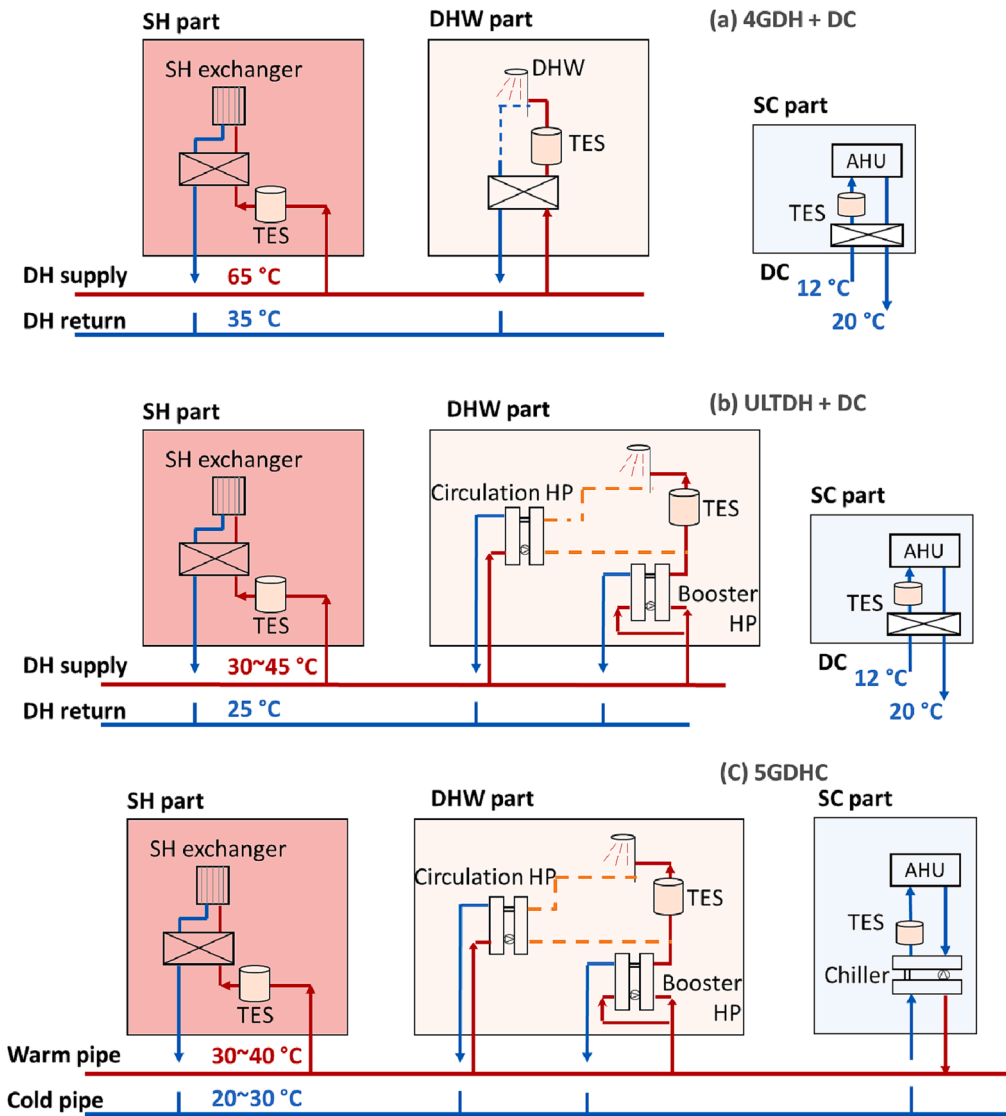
SH part

DHW part

(a) 4GDH + DC

SH exchanger

DHW

TES

TES

SC part

AHU

TES

DH supply

65 °C

DC

12 °C

DH return

35 °C

20 °C

SH part

DHW part

(b) ULTDH + DC

SH exchanger

Circulation HP

TES

SC part

AHU

TES

Booster HP

TES

DH supply

30~45 °C

DC

12 °C

DH return

25 °C

20 °C

(C) 5GDHC

SH part

DHW part

SC part

SH exchanger

Circulation HP

AHU

TES

TES

Chiller

Booster HP

TES

Warm pipe

30~40 °C

Cold pipe

20~30 °C